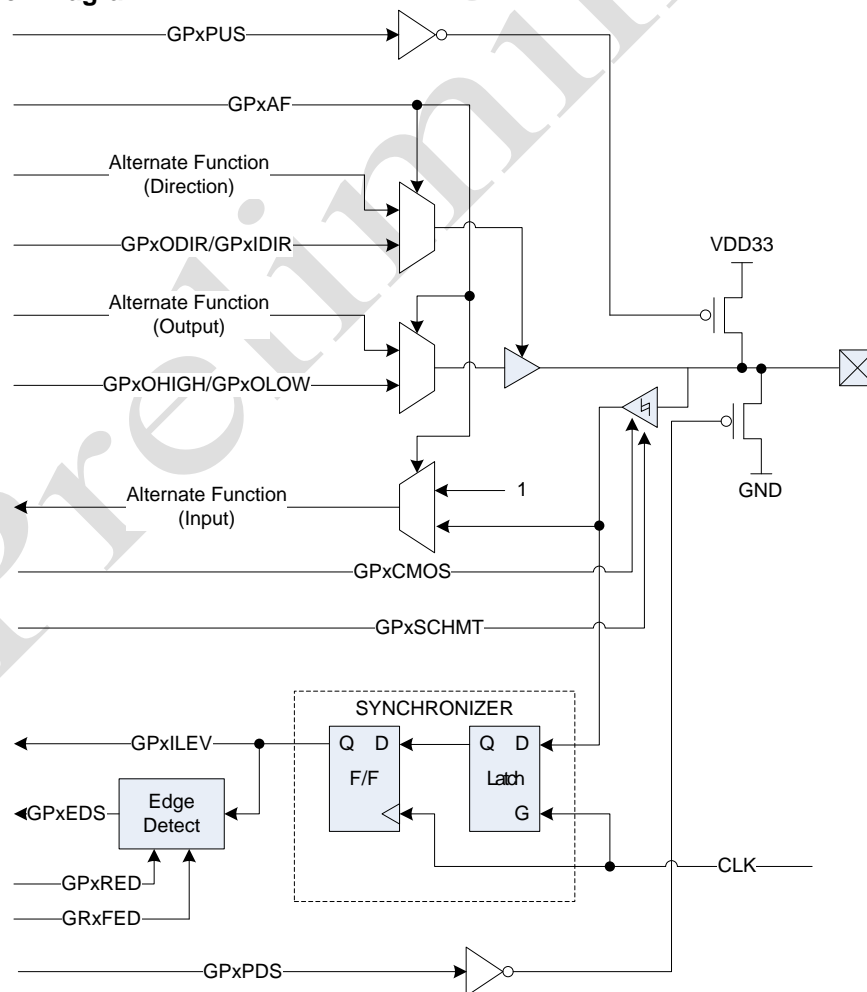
GPxPUS

GPxAF

Alternate Function (Direction)

GPxODIR/GPxIDIR

VDD33

Alternate Function (Output)

GPxOHIGH/GPxOLOW

Alternate Function (Input)

1

GND

GPxCMOS

GPxSCHMT

SYNCHRONIZER

GPxILEV

Q D

F/F

Q D

Latch

G

GPxEDS

Edge Detect

GPxRED

GRxFED

CLK

GPxPDS